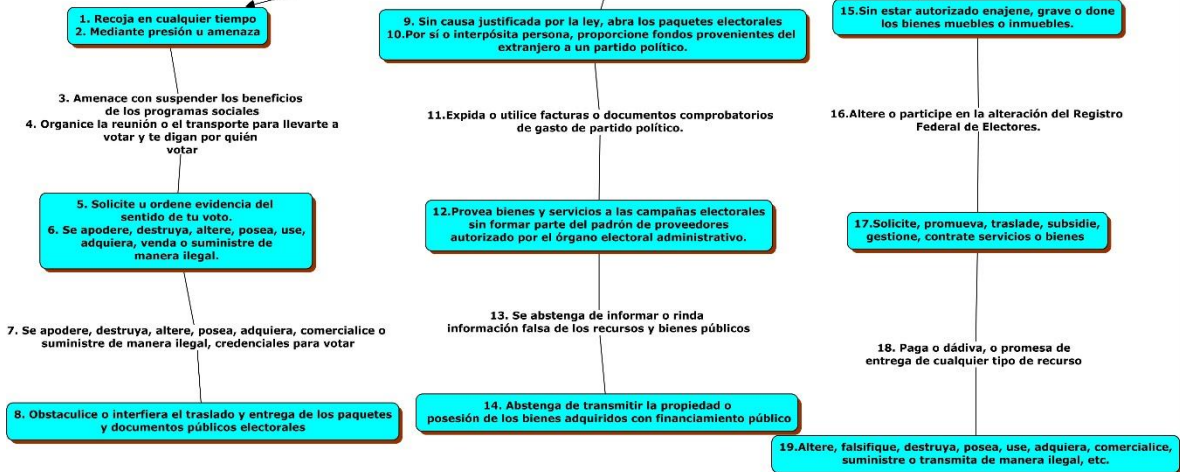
1. Recoja en cualquier tiempo
2. Mediante presión u amenaza

3. Amenace con suspender los beneficios de los programas sociales
4. Organice la reunión o el transporte para llevarte a votar y te digan por quién votar

5. Solicite u ordene evidencia del sentido de tu voto.
6. Se apodere, destruya, altere, posea, use, adquiera, venda o suministre de manera ilegal.

7. Se apodere, destruya, altere, posea, adquiera, comercialice o suministre de manera ilegal, credenciales para votar

8. Obstaculice o interfiera el traslado y entrega de los paquetes y documentos públicos electorales

9. Sin causa justificada por la ley, abra los paquetes electorales
10.Por sí o interpósita persona, proporcione fondos provenientes del extranjero a un partido político.

11.Expida o utilice facturas o documentos comprobatorios de gasto de partido político.

12.Provea bienes y servicios a las campañas electorales sin formar parte del padrón de proveedores autorizado por el órgano electoral administrativo.

13. Se abstenga de informar o rinda información falsa de los recursos y bienes públicos

14. Abstenga de transmitir la propiedad o posesión de los bienes adquiridos con financiamiento público

15.Sin estar autorizado enajene, grave o done los bienes muebles o inmuebles.

16.Altere o participe en la alteración del Registro Federal de Electores.

17.Solicite, promueva, traslade, subsidie, gestione, contrate servicios o bienes

18. Paga o dádiva, o promesa de entrega de cualquier tipo de recurso

19.Altere, falsifique, destruya, posea, use, adquiera, comercialice, suministre o transmita de manera ilegal, etc.